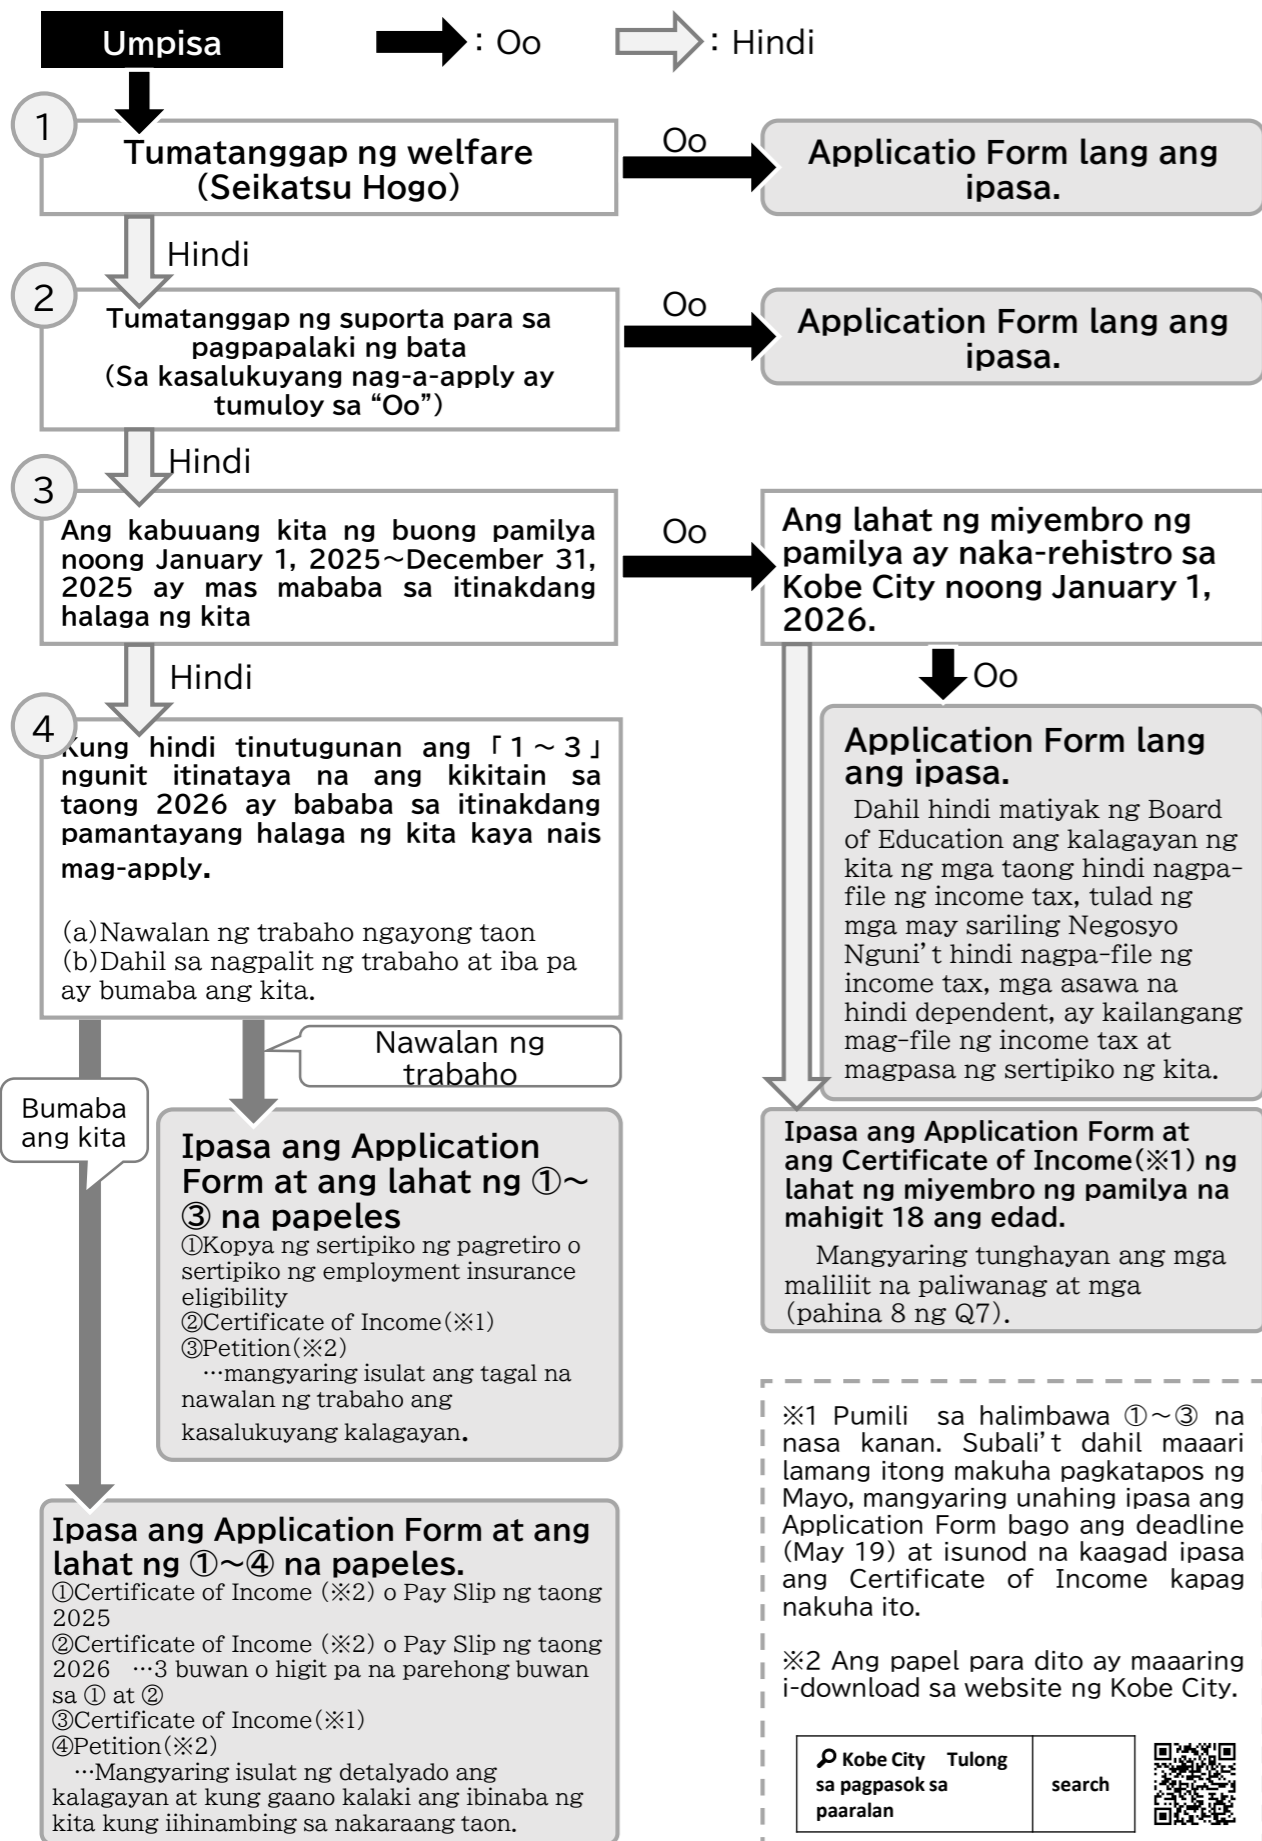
Umpisa

: Oo

: Hindi

1

Tumatanggap ng welfare (Seikatsu Hogo)

Oo

Applicatio Form lang ang ipasa.

Hindi

2

Tumatanggap ng suporta para sa pagpapalaki ng bata (Sa kasalukuyang nag-a-apply ay tumuloy sa "Oo")

Oo

Application Form lang ang ipasa.

Hindi

3

Ang kabuuang kita ng buong pamilya noong January 1, 2025～December 31, 2025 ay mas mababa sa itinakdang halaga ng kita

Oo

Ang lahat ng miyembro ng pamilya ay naka-rehistro sa Kobe City noong January 1, 2026.

Oo

Application Form lang ang ipasa.

Dahil hindi matiyak ng Board of Education ang kalagayan ng kita ng mga taong hindi nagpa-file ng income tax, tulad ng mga may sariling Negosyo Nguni't hindi nagpa-file ng income tax, mga asawa na hindi dependent, ay kailangang mag-file ng income tax at magpasa ng sertipiko ng kita.

Hindi

4

Kung hindi tinutugunan ang「1～3」ngunit itinataya na ang kikitain sa taong 2026 ay bababa sa itinakdang pamantayang halaga ng kita kaya nais mag-apply.

(a)Nawalan ng trabaho ngayong taon
(b)Dahil sa nagpalit ng trabaho at iba pa ay bumaba ang kita.

Nawalan ng trabaho

Bumaba ang kita

Ipasa ang Application Form at ang lahat ng ①～③ na papeles
①Kopya ng sertipiko ng pagretiro o sertipiko ng employment insurance eligibility
②Certificate of Income(※1)
③Petition(※2)
…mangyaring isulat ang tagal na nawalan ng trabaho ang kasalukuyang kalagayan.

Ipasa ang Application Form at ang Certificate of Income(※1) ng lahat ng miyembro ng pamilya na mahigit 18 ang edad.

Mangyaring tunghayan ang mga maliliit na paliwanag at mga (pahina 8 ng Q7).

Ipasa ang Application Form at ang lahat ng ①～④ na papeles.
①Certificate of Income (※2) o Pay Slip ng taong 2025
②Certificate of Income (※2) o Pay Slip ng taong 2026 …3 buwan o higit pa na parehong buwan sa ① at ②
③Certificate of Income(※1)
④Petition(※2)
…Mangyaring isulat ng detalyado ang kalagayan at kung gaano kalaki ang ibinaba ng kita kung iihinambing sa nakaraang taon.

※1 Pumili sa halimbawa ①～③ na nasa kanan. Subali't dahil maaari lamang itong makuha pagkatapos ng Mayo, mangyaring unahing ipasa ang Application Form bago ang deadline (May 19) at isunod na kaagad ipasa ang Certificate of Income kapag nakuha ito.

※2 Ang papel para dito ay maaaring i-download sa website ng Kobe City.

| Kobe City Tulong sa pagpasok sa paaralan | search |